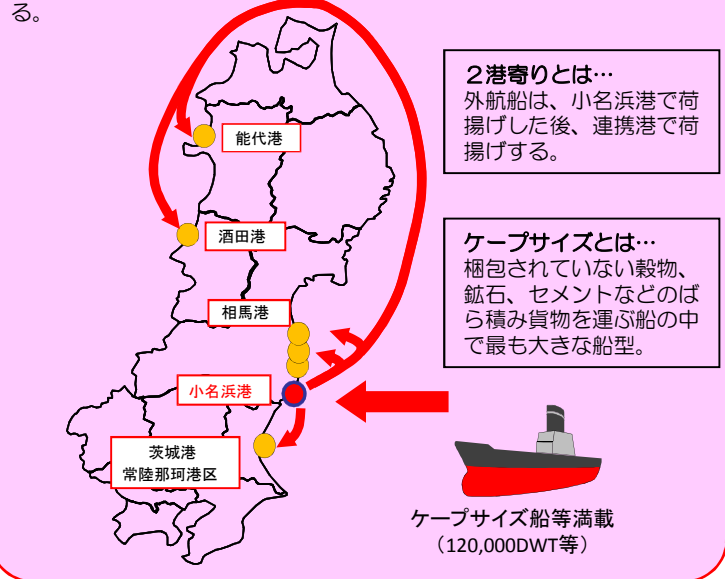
る。

２港寄りとは…
外航船は、小名浜港で荷揚げした後、連携港で荷揚げする。

ケープサイズとは…
梱包されていない穀物、鉱石、セメントなどのばら積み貨物を運ぶ船の中で最も大きな船型。

能代港

酒田港

相馬港

小名浜港

茨城港
常陸那珂港区

ケープサイズ船等満載
（120,000DWT等）